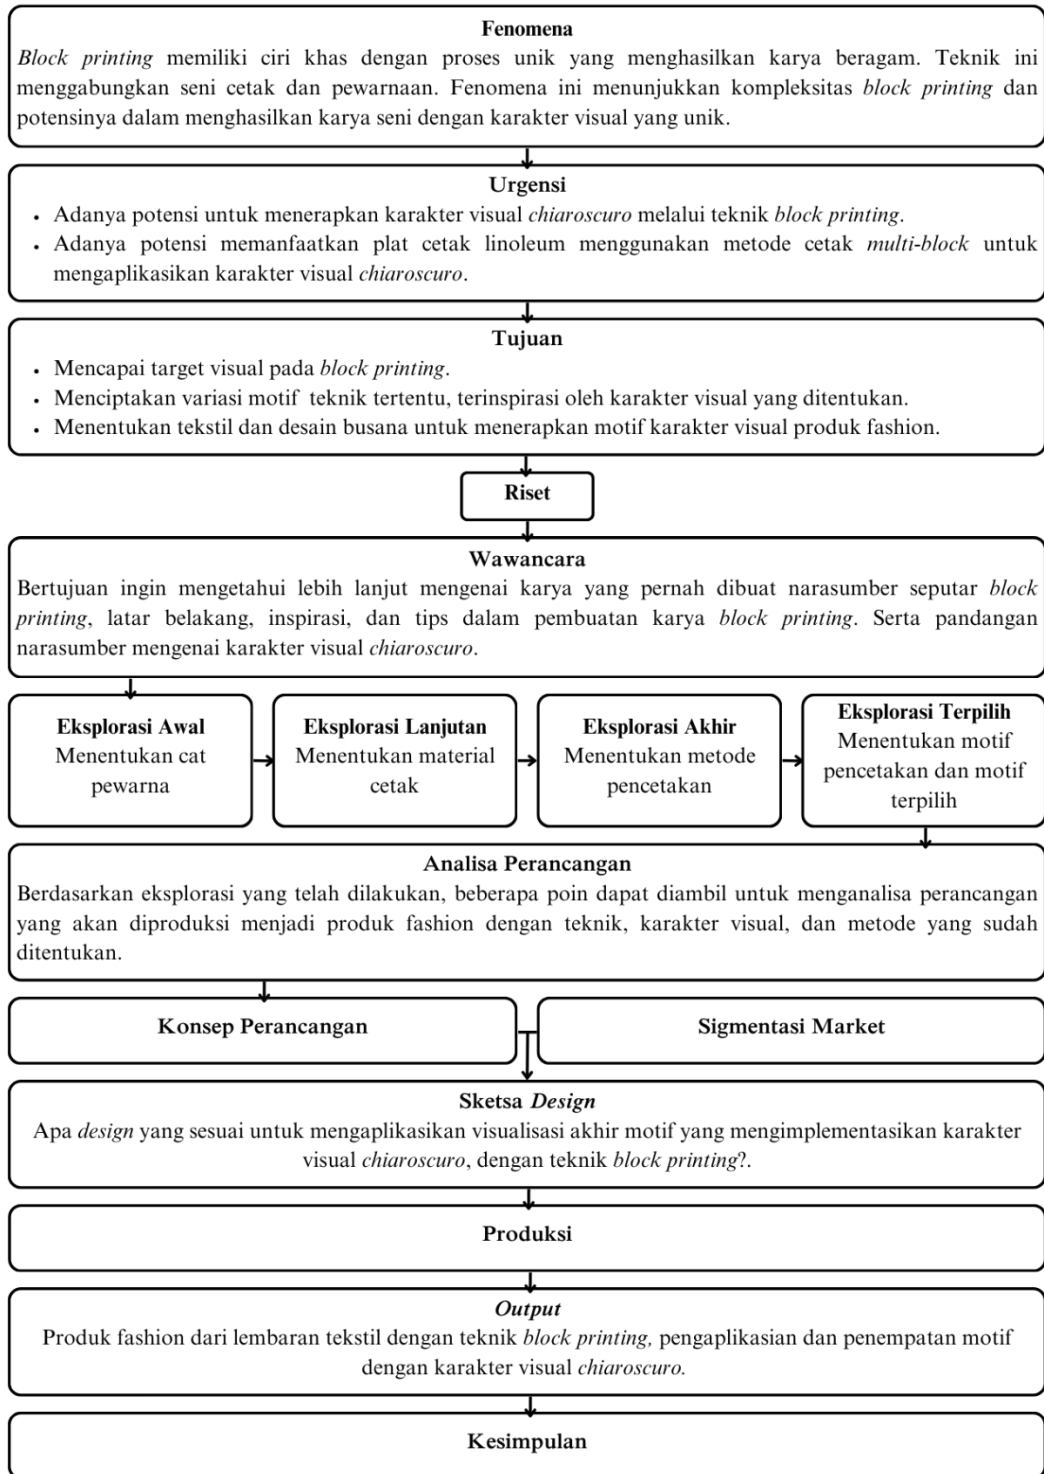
Fenomena

Block printing memiliki ciri khas dengan proses unik yang menghasilkan karya beragam. Teknik ini menggabungkan seni cetak dan pewarnaan. Fenomena ini menunjukkan kompleksitas block printing dan potensinya dalam menghasilkan karya seni dengan karakter visual yang unik.

Urgensi

- Adanya potensi untuk menerapkan karakter visual chiaroscuro melalui teknik block printing.
- Adanya potensi memanfaatkan plat cetak linoleum menggunakan metode cetak multi-block untuk mengaplikasikan karakter visual chiaroscuro.

Tujuan

- Mencapai target visual pada block printing.
- Menciptakan variasi motif teknik tertentu, terinspirasi oleh karakter visual yang ditentukan.
- Menentukan tekstil dan desain busana untuk menerapkan motif karakter visual produk fashion.

Riset

Wawancara

Bertujuan ingin mengetahui lebih lanjut mengenai karya yang pernah dibuat narasumber seputar block printing, latar belakang, inspirasi, dan tips dalam pembuatan karya block printing. Serta pandangan narasumber mengenai karakter visual chiaroscuro.

Eksplorasi Awal
Menentukan cat pewarna

Eksplorasi Lanjutan
Menentukan material cetak

Eksplorasi Akhir
Menentukan metode pencetakan

Eksplorasi Terpilih
Menentukan motif pencetakan dan motif terpilih

Analisa Perancangan

Berdasarkan eksplorasi yang telah dilakukan, beberapa poin dapat diambil untuk menganalisa perancangan yang akan diproduksi menjadi produk fashion dengan teknik, karakter visual, dan metode yang sudah ditentukan.

Konsep Perancangan

Sigmentasi Market

Sketsa Design

Apa design yang sesuai untuk mengaplikasikan visualisasi akhir motif yang mengimplementasikan karakter visual chiaroscuro, dengan teknik block printing?.

Produksi

Output

Produk fashion dari lembaran tekstil dengan teknik block printing, pengaplikasian dan penempatan motif dengan karakter visual chiaroscuro.

Kesimpulan